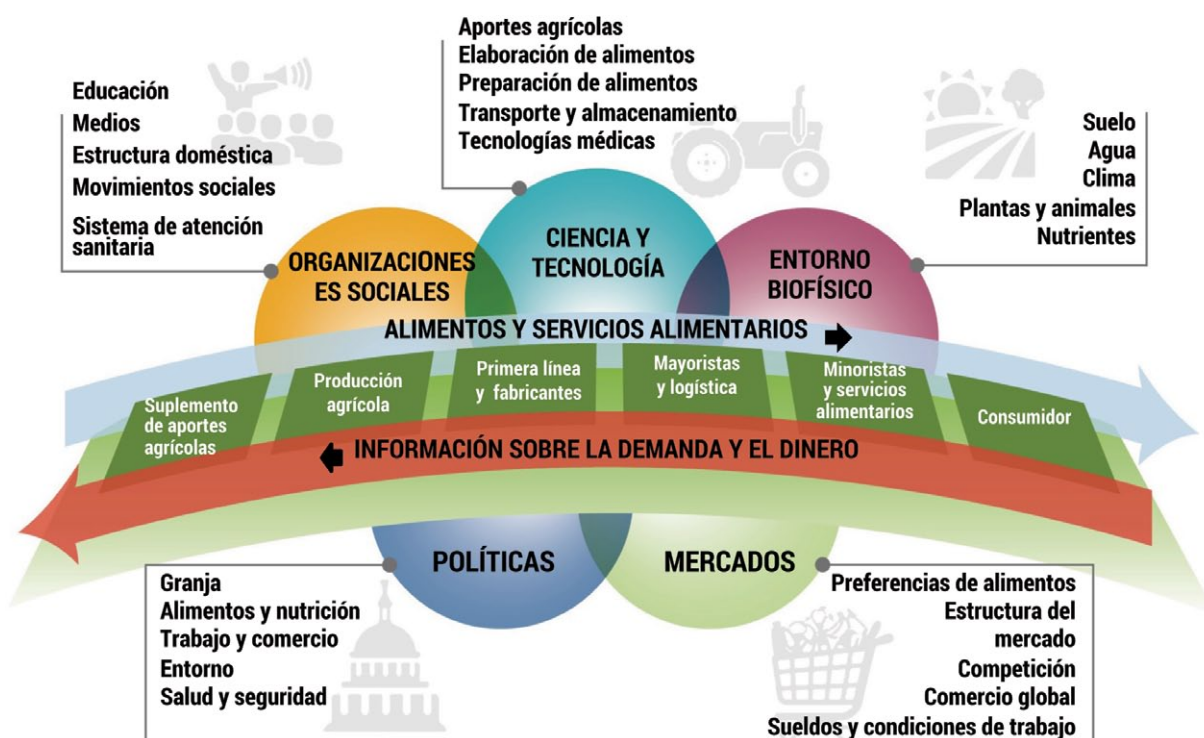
Educación
Medios
Estructura doméstica
Movimientos sociales
Sistema de atención sanitaria

Aportes agrícolas
Elaboración de alimentos
Preparación de alimentos
Transporte y almacenamiento
Tecnologías médicas

Suelo
Agua
Clima
Plantas y animales
Nutrientes

ORGANIZACIONES SOCIALES

CIENCIA Y TECNOLOGÍA

ENTORNO BIOFÍSICO

ALIMENTOS Y SERVICIOS ALIMENTARIOS

Suplemento de aportes agrícolas

Producción agrícola

Primera línea y fabricantes

Mayoristas y logística

Minoristas y servicios alimentarios

Consumidor

INFORMACIÓN SOBRE LA DEMANDA Y EL DINERO

POLÍTICAS

MERCADOS

Granja
Alimentos y nutrición
Trabajo y comercio
Entorno
Salud y seguridad

Preferencias de alimentos
Estructura del mercado
Competición
Comercio global
Sueldos y condiciones de trabajo